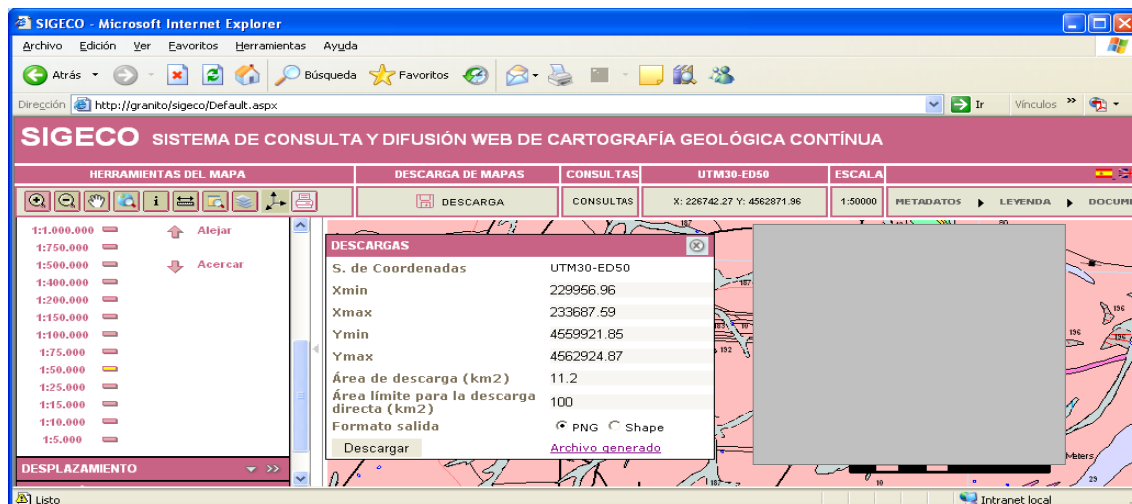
SIGECO - Microsoft Internet Explorer

Archivo Edición Ver Favoritos Herramientas Ayuda

Atrás Búsqueda Favoritos

Dirección http://granito/sigeco/Default.aspx Ir Vínculos

SIGECO SISTEMA DE CONSULTA Y DIFUSIÓN WEB DE CARTOGRAFÍA GEOLÓGICA CONTÍNUA

HERRAMIENTAS DEL MAPA | DESCARGA DE MAPAS | CONSULTAS | UTM30-ED50 | ESCALA

DESCARGA | CONSULTAS | X: 226742.27 Y: 4562871.96 | 1:50000 | METADATOS LEYENDA DOCUM

1:1.000.000
1:750.000
1:500.000
1:400.000
1:200.000
1:150.000
1:100.000
1:75.000
1:50.000
1:25.000
1:15.000
1:10.000
1:5.000

Alejar
Acercar

DESPLAZAMIENTO

DESCARGAS

| S. de Coordenadas | UTM30-ED50 |
|---|---|
| Xmin | 229956.96 |
| Xmax | 233687.59 |
| Ymin | 4559921.85 |
| Ymax | 4562924.87 |
| Área de descarga (km2) | 11.2 |
| Área límite para la descarga directa (km2) | 100 |
| Formato salida | PNG Shape |
| Descargar | Archivo generado |

187 192 196 196 187 80 29 Meters 10

Listo Intranet local